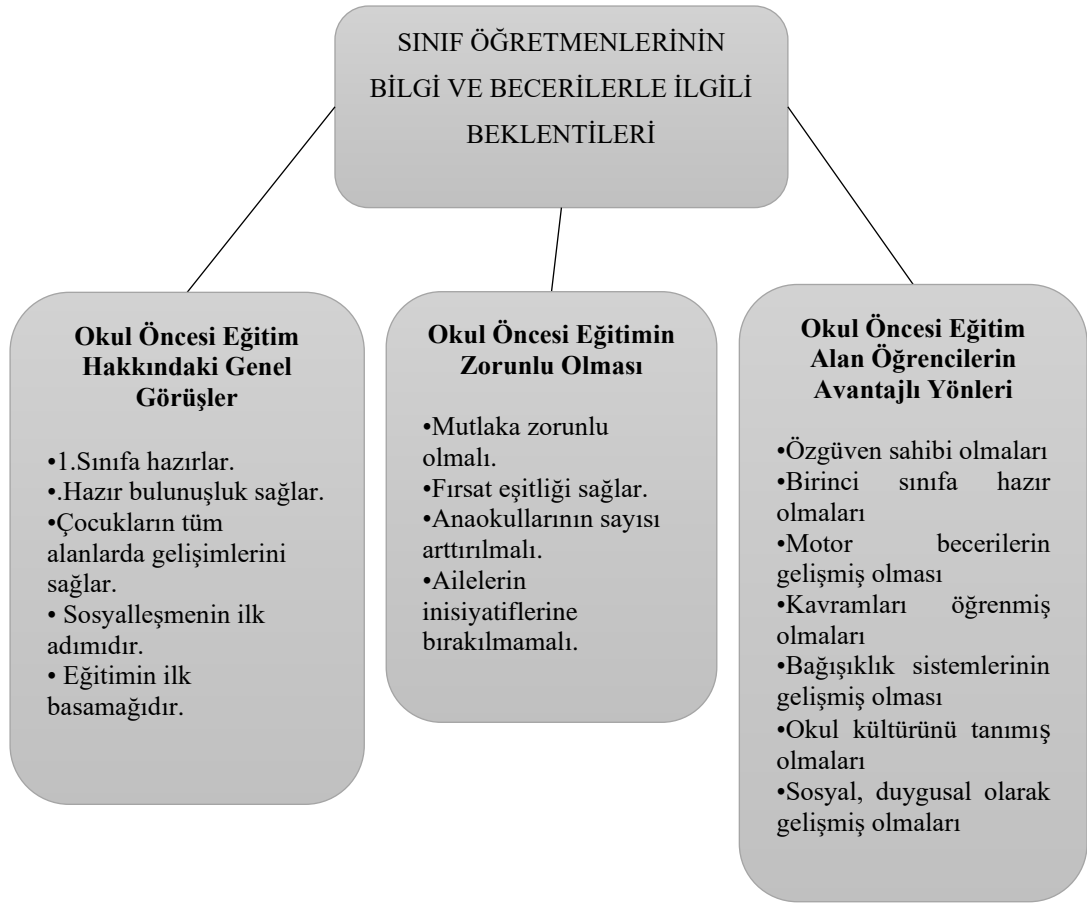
SINIF ÖĞRETMENLERİNİN BİLGİ VE BECERİLERLE İLGİLİ BEKLENTİLERİ

Okul Öncesi Eğitim Hakkındaki Genel Görüşler

•1.Sınıfa hazırlar.
•.Hazır bulunuşluk sağlar.
•Çocukların tüm alanlarda gelişimlerini sağlar.
• Sosyalleşmenin ilk adımıdır.
• Eğitimin ilk basamağıdır.

Okul Öncesi Eğitimin Zorunlu Olması

•Mutlaka zorunlu olmalı.
•Fırsat eşitliği sağlar.
•Anaokullarının sayısı arttırılmalı.
•Ailelerin inisiyatiflerine bırakılmamalı.

Okul Öncesi Eğitim Alan Öğrencilerin Avantajlı Yönleri

•Özgüven sahibi olmaları
•Birinci sınıfa hazır olmaları
•Motor becerilerin gelişmiş olması
•Kavramları öğrenmiş olmaları
•Bağışıklık sistemlerinin gelişmiş olması
•Okul kültürünü tanımış olmaları
•Sosyal, duygusal olarak gelişmiş olmaları